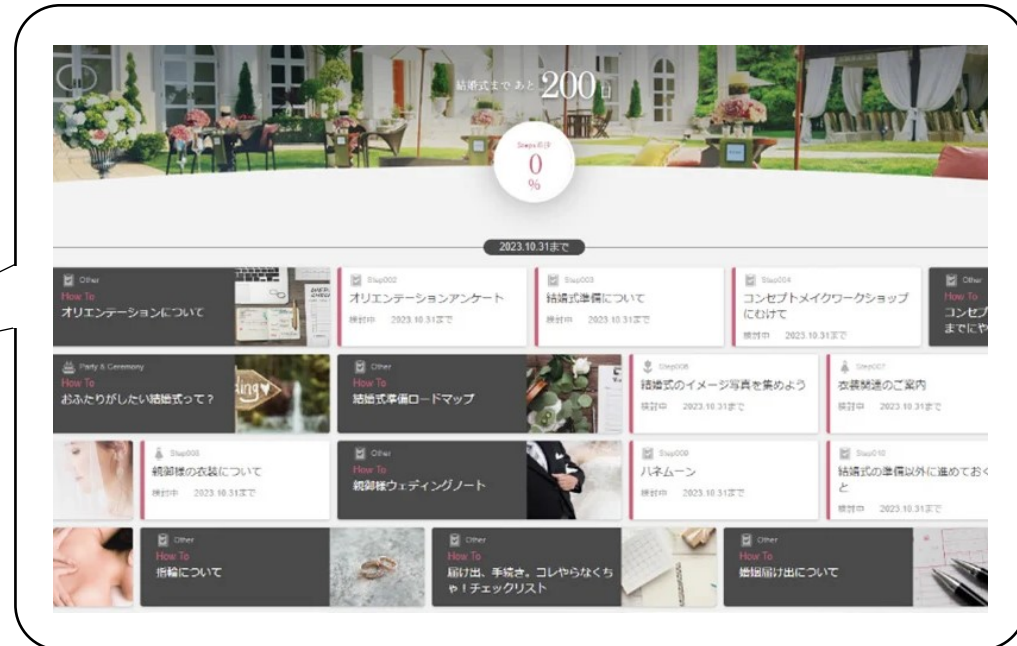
結婚式まであと 200 日

Steps 0/19
0
%

2023.10.31まで

Other
How To
オリエンテーションについて

Step002
オリエンテーションアンケート
検討中 2023.10.31まで

Step003
結婚式準備について
検討中 2023.10.31まで

Step004
コンセプトメイクワークショップにむけて
検討中 2023.10.31まで

Other
How To
コンセプ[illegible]
までにや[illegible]

Party & Ceremony
How To
おふたりがしたい結婚式って？

Other
How To
結婚式準備ロードマップ

Step006
結婚式のイメージ写真を集めよう
検討中 2023.10.31まで

Step007
衣裳関連のご案内
検討中 2023.10.31まで

Step008
新郎様の衣装について
検討中 2023.10.31まで

Other
How To
新郎様ウェディングノート

Step009
ハネムーン
検討中 2023.10.31まで

Step010
結婚式の準備以外に進めておくこと
検討中 2023.10.31まで

Other
How To
指輪について

Other
How To
届け出、手続き。コレやらなくちゃ！チェックリスト

Other
How To
婚姻届け出について